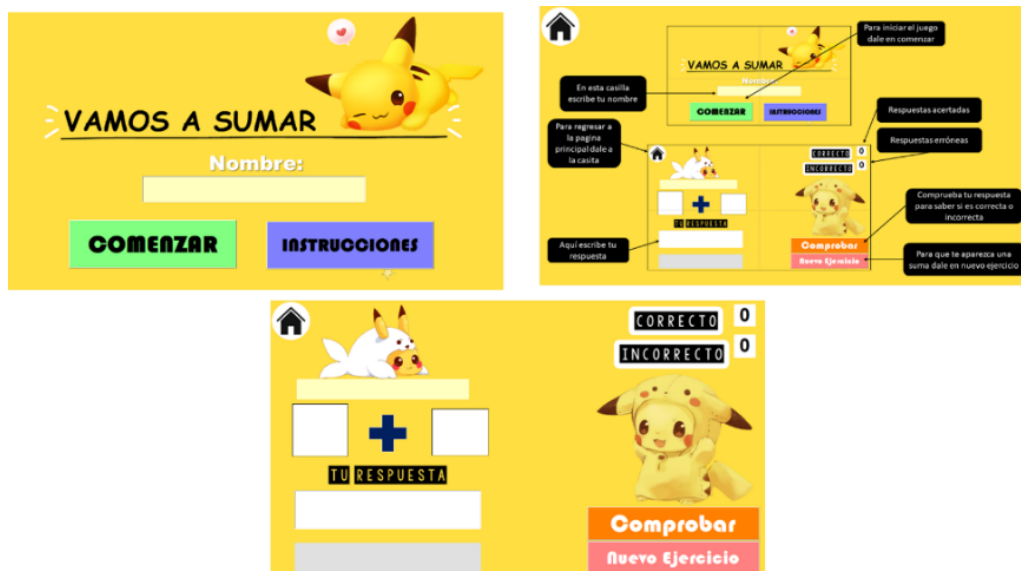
VAMOS A SUMAR

Nombre:

COMENZAR

INSTRUCCIONES

VAMOS A SUMAR

Nombre

COMENZAR

INSTRUCCIONES

Para iniciar el juego dale en comenzar

En esta casilla escribe tu nombre

Respuestas acertadas

Respuestas erróneas

Para regresar a la pagina principal dale a la casita

CORRECTO 0

INCORRECTO 0

Comprueba tu respuesta para saber si es correcta o incorrecta

TU RESPUESTA

Aquí escribe tu respuesta

Comprobar

Nuevo Ejercicio

Para que te aparezca una suma dale en nuevo ejercicio

CORRECTO 0

INCORRECTO 0

TU RESPUESTA

Comprobar

Nuevo Ejercicio